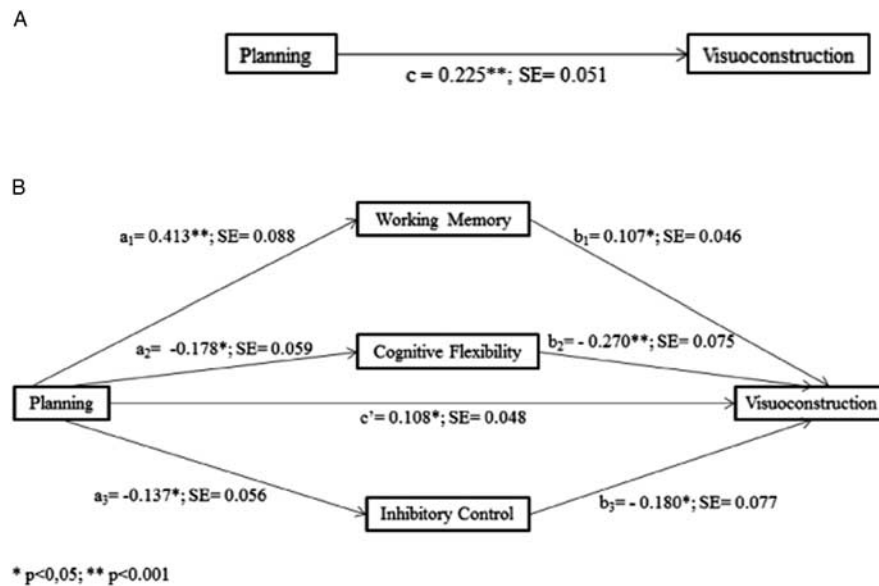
A

Planning

c = 0.225**; SE= 0.051

Visuoconstruction

B

Working Memory

$a_1$= 0.413**; SE= 0.088

$b_1$= 0.107*; SE= 0.046

$a_2$= -0.178*; SE= 0.059

Cognitive Flexibility

$b_2$= - 0.270**; SE= 0.075

Planning

c'= 0.108*; SE= 0.048

Visuoconstruction

$a_3$= -0.137*; SE= 0.056

Inhibitory Control

$b_3$= - 0.180*; SE= 0.077

* p<0,05; ** p<0.001